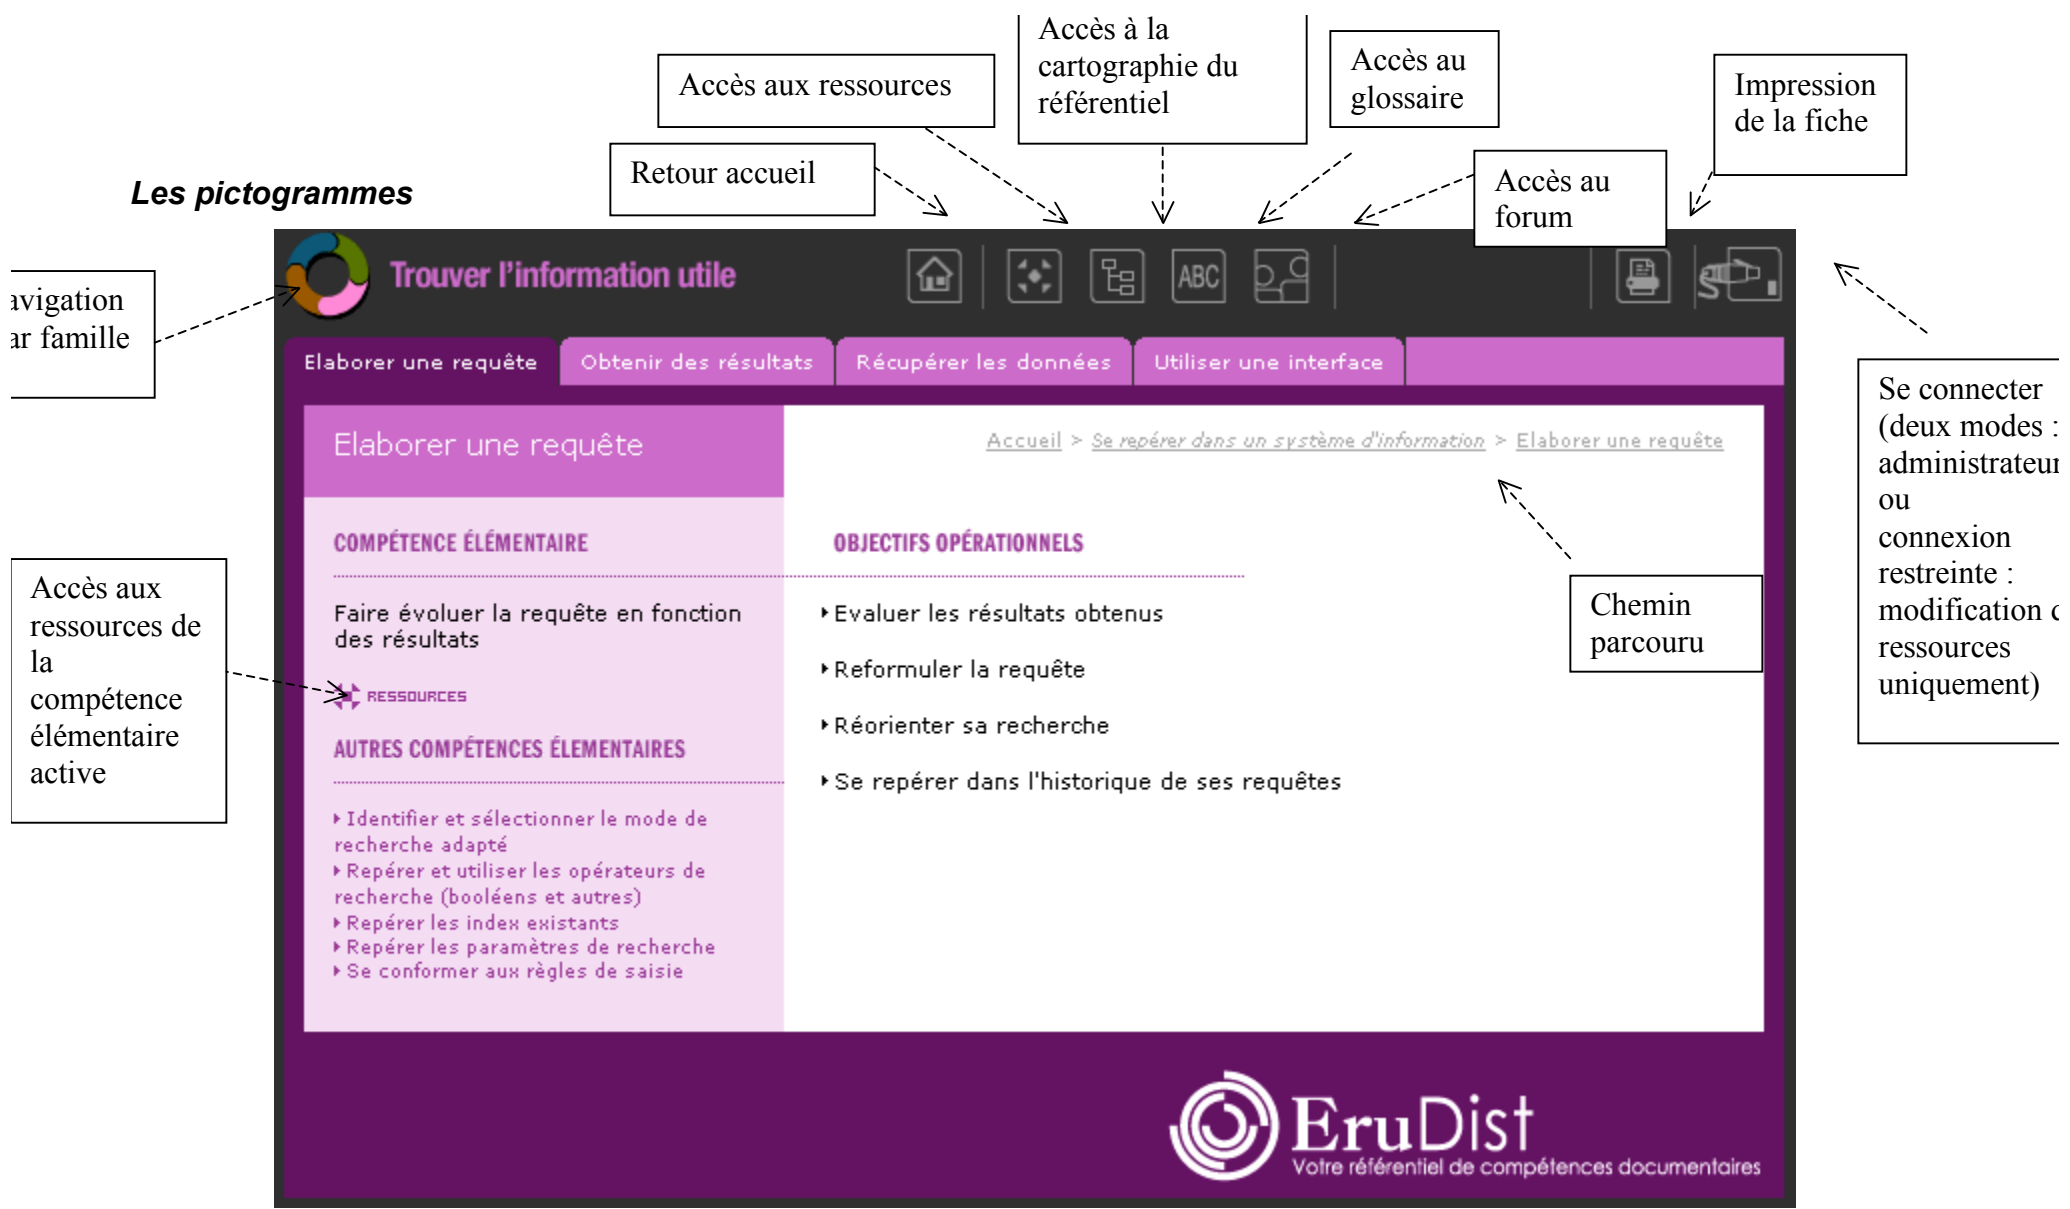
Accès à la cartographie du référentiel

Accès aux ressources

Accès au glossaire

Impression de la fiche

Retour accueil

Accès au forum

Les pictogrammes

avigation ar famille

Trouver l'information utile

ABC

Elaborer une requête

Obtenir des résultats

Récupérer les données

Utiliser une interface

Se connecter (deux modes : administrateur ou connexion restreinte : modification d ressources uniquement)

Elaborer une requête

Accueil > Se repérer dans un système d'information > Elaborer une requête

COMPÉTENCE ÉLÉMENTAIRE

OBJECTIFS OPÉRATIONNELS

Chemin parcouru

Faire évoluer la requête en fonction des résultats

Evaluer les résultats obtenus

Reformuler la requête

Réorienter sa recherche

Se repérer dans l'historique de ses requêtes

Accès aux ressources de la compétence élémentaire active

RESSOURCES

AUTRES COMPÉTENCES ÉLEMENTAIRES

Identifier et sélectionner le mode de recherche adapté

Repérer et utiliser les opérateurs de recherche (booléens et autres)

Repérer les index existants

Repérer les paramètres de recherche

Se conformer aux règles de saisie

EruDist

Votre référentiel de compétences documentaires